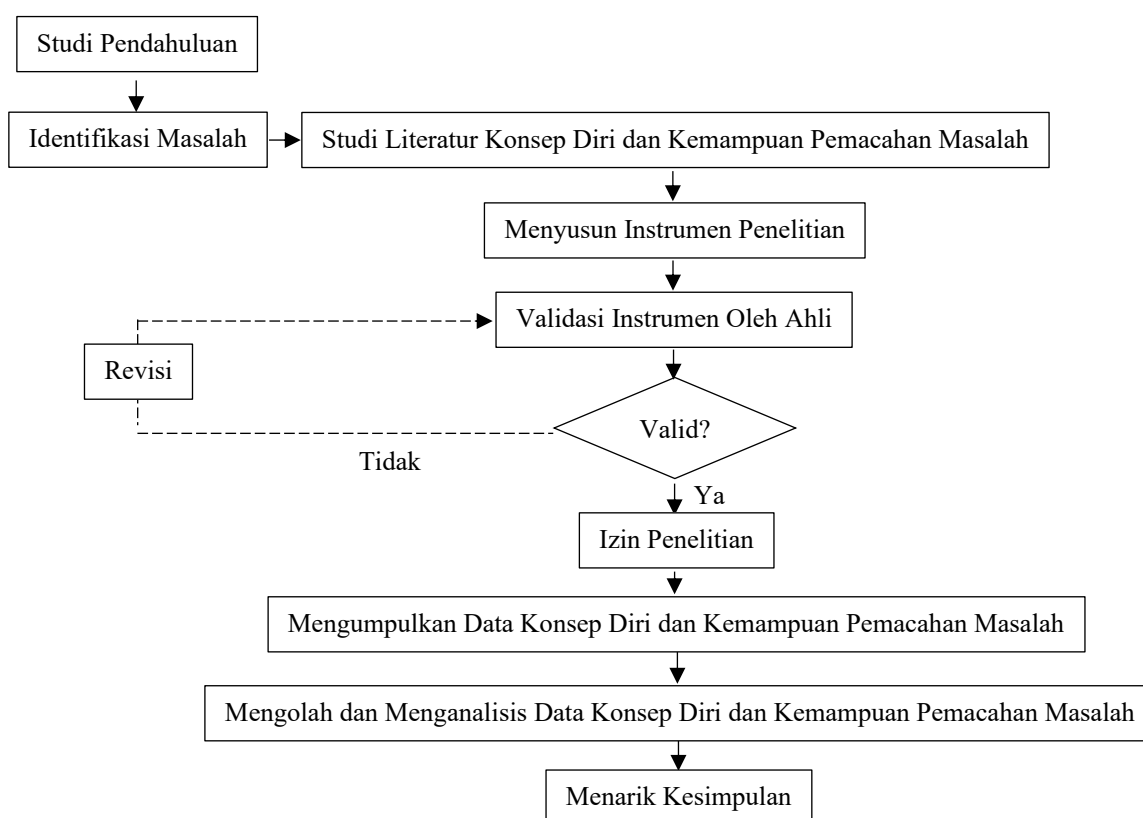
Studi Pendahuluan

Identifikasi Masalah

Studi Literatur Konsep Diri dan Kemampuan Pemacahan Masalah

Menyusun Instrumen Penelitian

Validasi Instrumen Oleh Ahli

Revisi

Valid?

Tidak

Ya

Izin Penelitian

Mengumpulkan Data Konsep Diri dan Kemampuan Pemacahan Masalah

Mengolah dan Menganalisis Data Konsep Diri dan Kemampuan Pemacahan Masalah

Menarik Kesimpulan